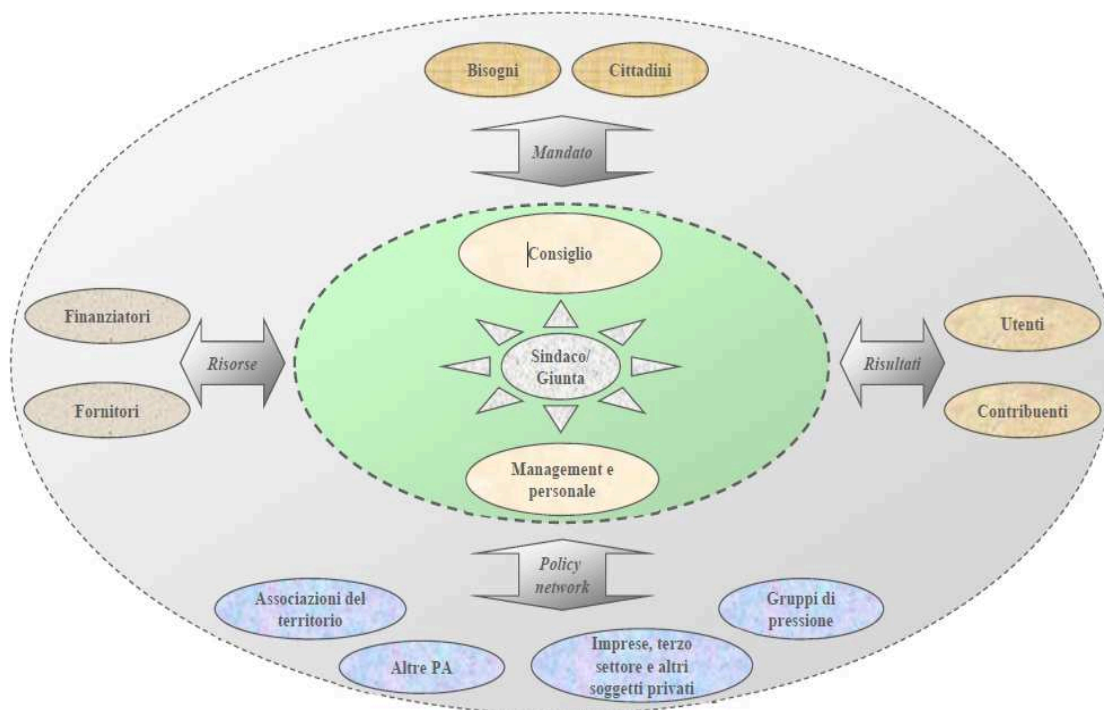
Bisogni

Cittadini

Mandato

Consiglio

Finanziatori

Fornitori

Risorse

Sindaco/ Giunta

Risultati

Utenti

Contribuenti

Management e personale

Policy network

Associazioni del territorio

Gruppi di pressione

Altre PA

Imprese, terzo settore e altri soggetti privati